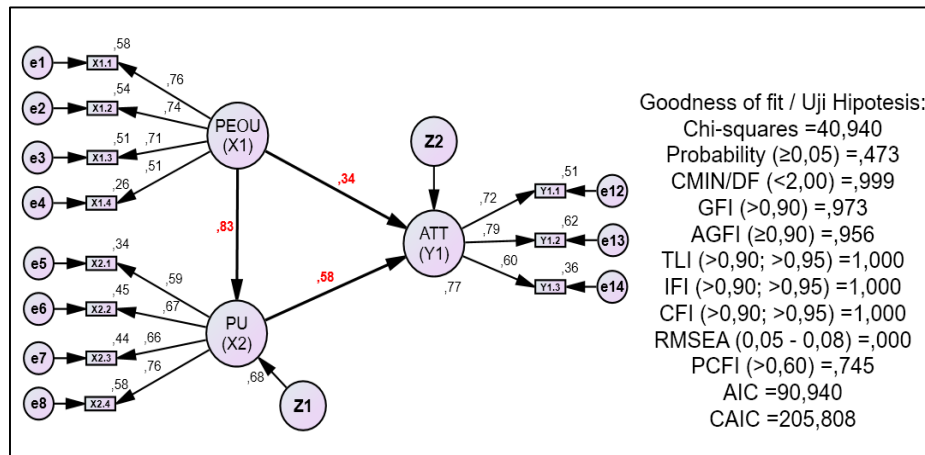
e1
X1.1
,58
,76
e2
X1.2
,54
,74
e3
X1.3
,51
,71
e4
X1.4
,26
,51
PEOU
(X1)
,83
,34
Z2
ATT
(Y1)
,77
,72
Y1.1
,51
e12
,79
Y1.2
,62
e13
,60
Y1.3
,36
e14
,58
e5
X2.1
,34
,59
e6
X2.2
,45
,67
e7
X2.3
,44
,66
e8
X2.4
,58
,76
PU
(X2)
,68
Z1

Goodness of fit / Uji Hipotesis:
Chi-squares =40,940
Probability (≥0,05) =,473
CMIN/DF (<2,00) =,999
GFI (>0,90) =,973
AGFI (≥0,90) =,956
TLI (>0,90; >0,95) =1,000
IFI (>0,90; >0,95) =1,000
CFI (>0,90; >0,95) =1,000
RMSEA (0,05 - 0,08) =,000
PCFI (>0,60) =,745
AIC =90,940
CAIC =205,808